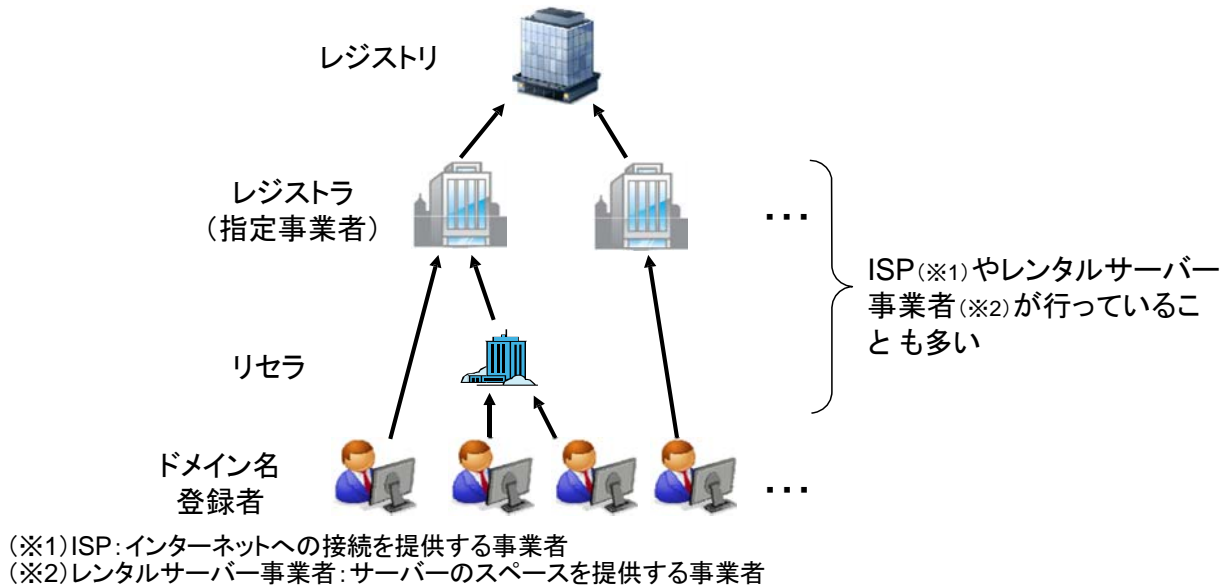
レジストリ

レジストラ
（指定事業者）

・・・

ISP（※1）やレンタルサーバー事業者（※2）が行っていることも多い

リセラ

ドメイン名
登録者

・・・

（※1）ISP：インターネットへの接続を提供する事業者
（※2）レンタルサーバー事業者：サーバーのスペースを提供する事業者